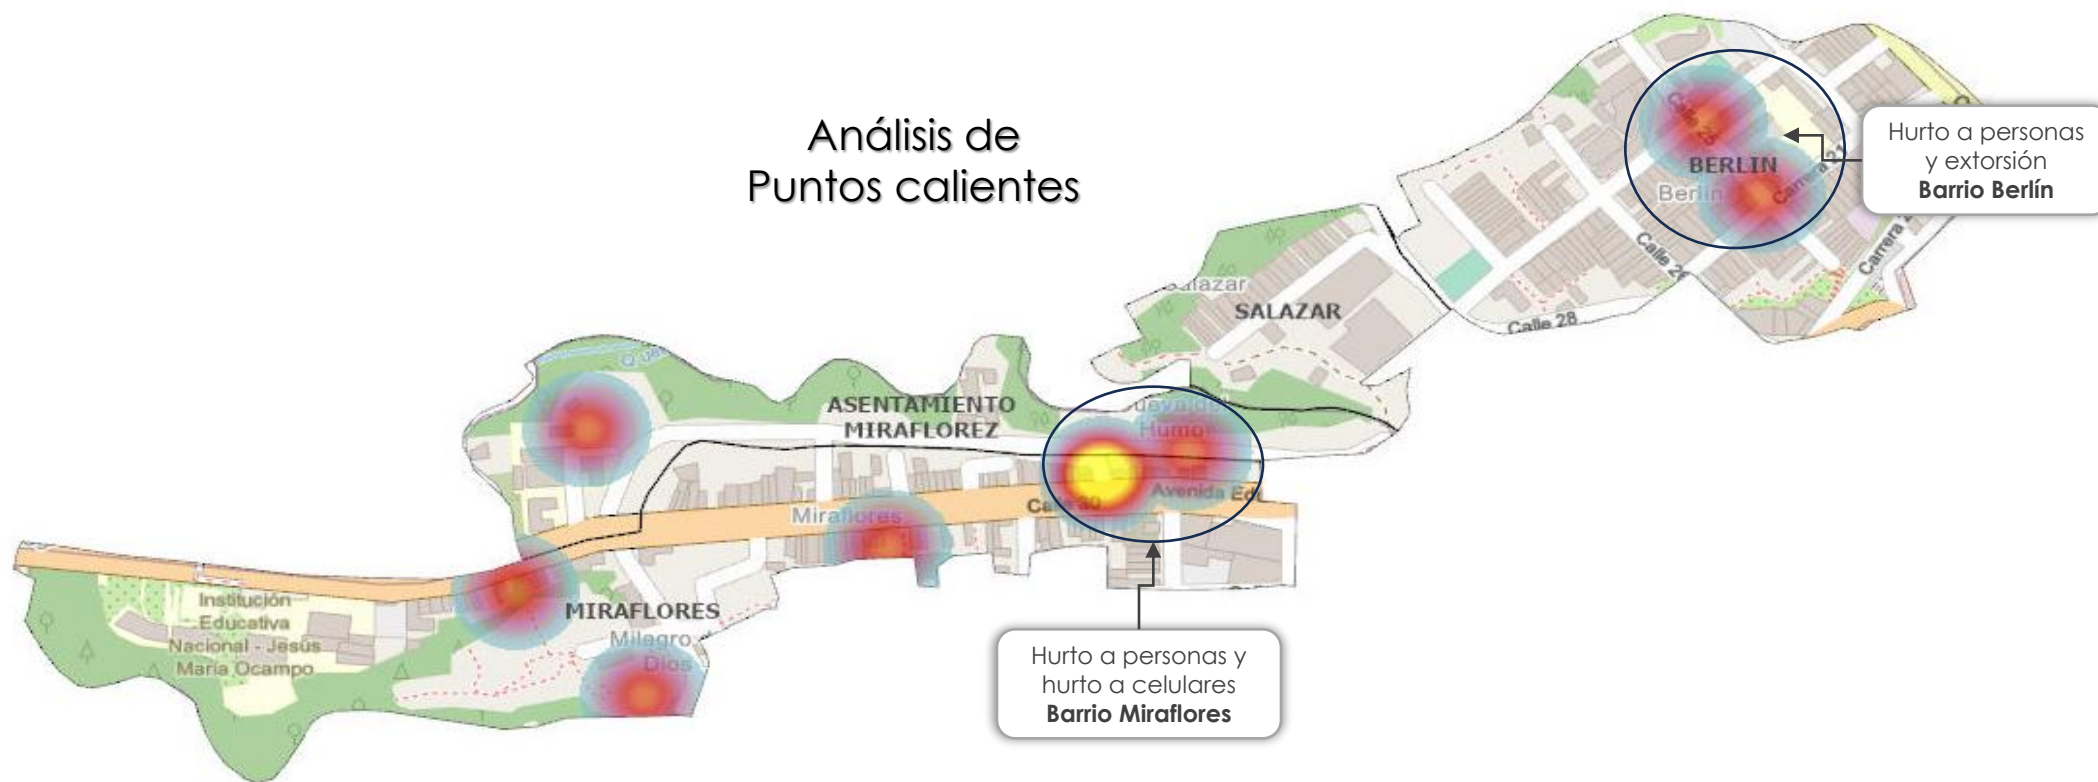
Análisis de Puntos calientes

Hurto a personas y extorsión
**Barrio Berlín**

Calle 28
BERLIN
Berlin
Carrera
Calle 26
Carrera
Calle 28

Salazar
SALAZAR

ASENTAMIENTO MIRAFLOREZ
Humo
Avenida
Calle 30
Miraflores

Institución Educativa Nacional - Jesús María Ocampo
MIRAFLORES
Milagro
Dios

Hurto a personas y hurto a celulares
**Barrio Miraflores**